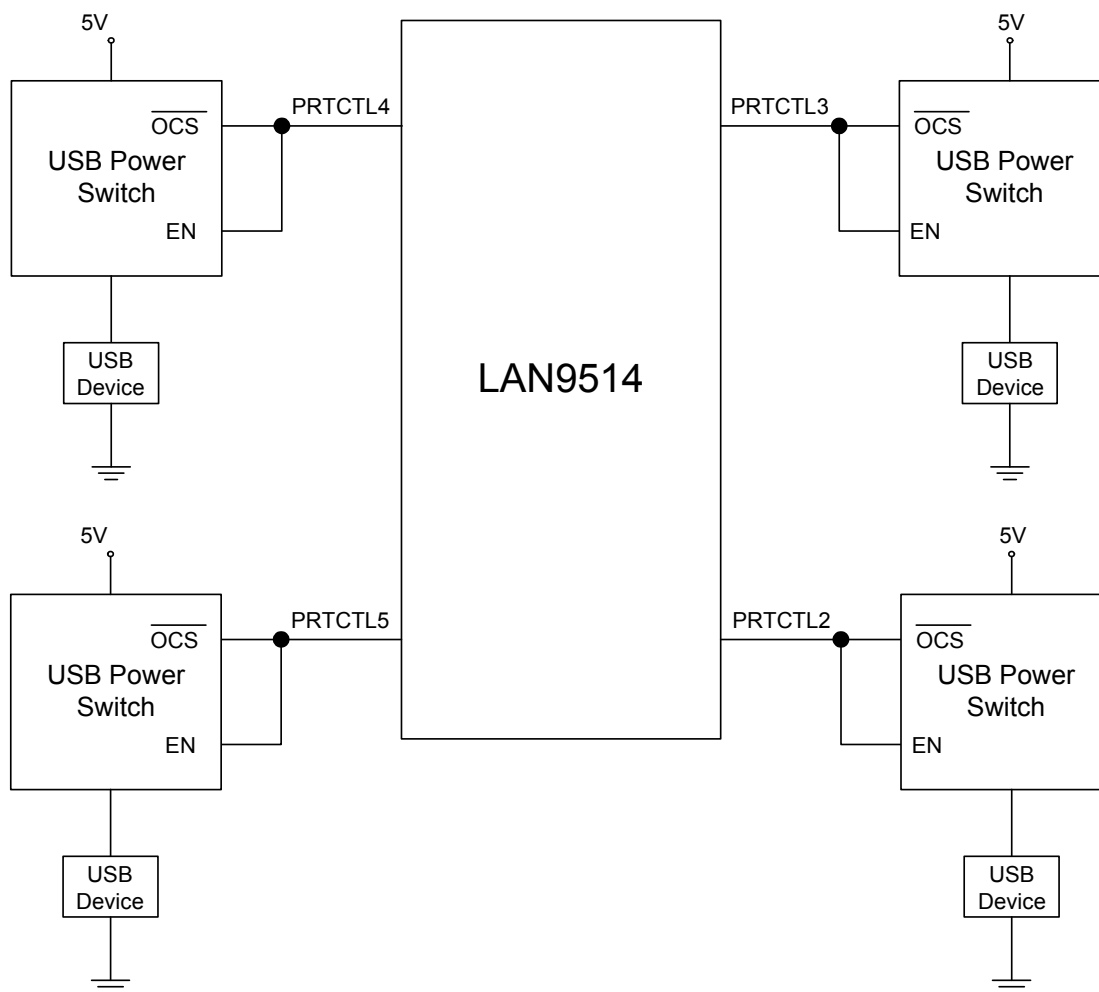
5V

$\overline{OCS}$

USB Power Switch

EN

USB Device

PRTCTL4

LAN9514

PRTCTL3

5V

$\overline{OCS}$

USB Power Switch

EN

USB Device

5V

$\overline{OCS}$

USB Power Switch

EN

USB Device

PRTCTL5

PRTCTL2

5V

$\overline{OCS}$

USB Power Switch

EN

USB Device